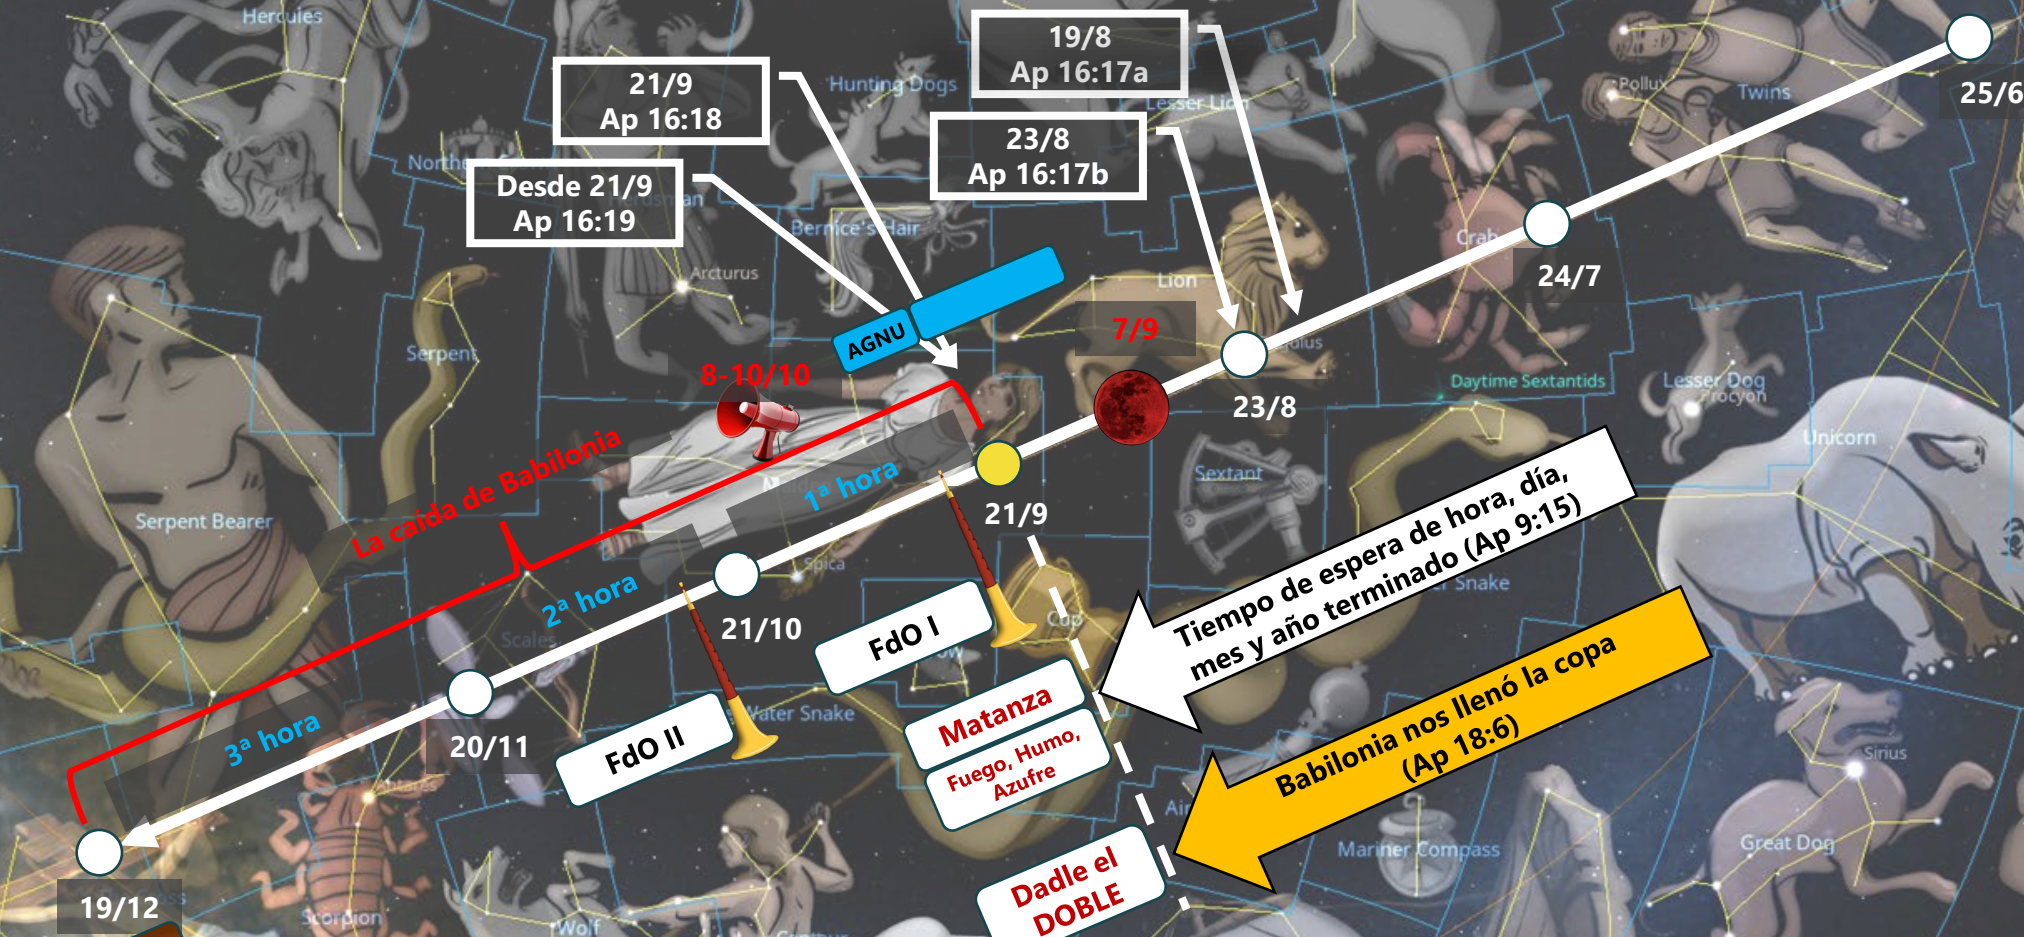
Hercules

Hunting Dogs

19/8
Ap 16:17a

21/9
Ap 16:18

23/8
Ap 16:17b

Desde 21/9
Ap 16:19

North

Lesser Lion

Pollux

Twins

25/6

Berenice's Hair

Arcturus

Crab

24/7

Lion

AGNU

7/9

Serpent

8-10/10

Regulus

23/8

Daytime Sextantids

Lesser Dog
Procyon

Unicorn

1ª hora

21/9

Sextant

Serpent Bearer

La caída de Babilonia

Tiempo de espera de hora, día, mes y año terminado (Ap 9:15)

Spica

Snake

2ª hora

21/10

FdO I

Scales

Cup

Babilonia nos llenó la copa (Ap 18:6)

3ª hora

20/11

Water Snake

FdO II

Matanza

Fuego, Humo, Azufre

Sirius

Antares

Air

Mariner Compass

Great Dog

19/12

Dadle el DOBLE

Scorpion

Wolf